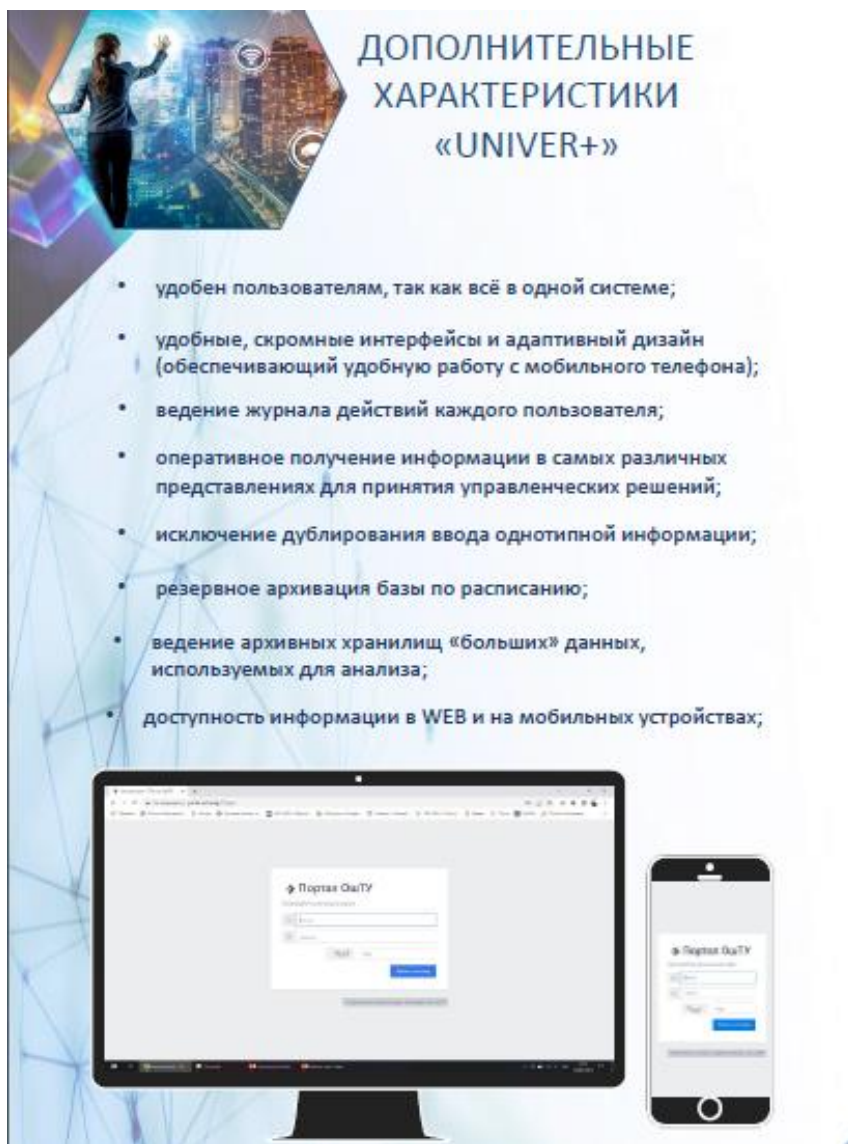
ДОПОЛНИТЕЛЬНЫЕ ХАРАКТЕРИСТИКИ «UNIVER+»

• удобен пользователям, так как всё в одной системе;

• удобные, скромные интерфейсы и адаптивный дизайн (обеспечивающий удобную работу с мобильного телефона);

• ведение журнала действий каждого пользователя;

• оперативное получение информации в самых различных представлениях для принятия управленческих решений;

• исключение дублирования ввода однотипной информации;

• резервное архивация базы по расписанию;

• ведение архивных хранилищ «больших» данных, используемых для анализа;

• доступность информации в WEB и на мобильных устройствах;

Портал ОшТУ

Портал ОшТУ